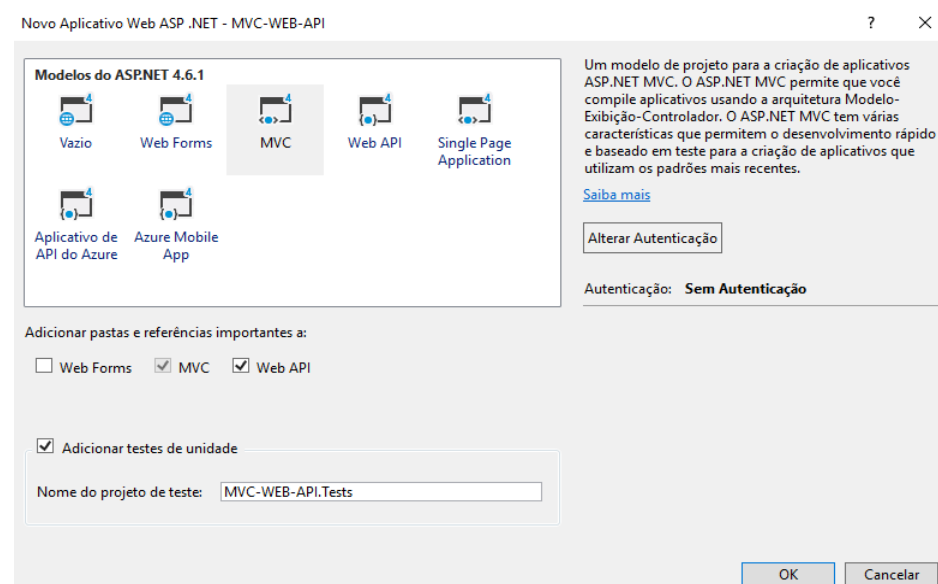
Novo Aplicativo Web ASP .NET - MVC-WEB-API

?

×

Modelos do ASP.NET 4.6.1

Vazio

Web Forms

MVC

Web API

Single Page Application

Aplicativo de API do Azure

Azure Mobile App

Um modelo de projeto para a criação de aplicativos ASP.NET MVC. O ASP.NET MVC permite que você compile aplicativos usando a arquitetura Modelo-Exibição-Controlador. O ASP.NET MVC tem várias características que permitem o desenvolvimento rápido e baseado em teste para a criação de aplicativos que utilizam os padrões mais recentes.

Saiba mais

Alterar Autenticação

Autenticação: Sem Autenticação

Adicionar pastas e referências importantes a:

Web Forms

MVC

Web API

Adicionar testes de unidade

Nome do projeto de teste: MVC-WEB-API.Tests

OK

Cancelar